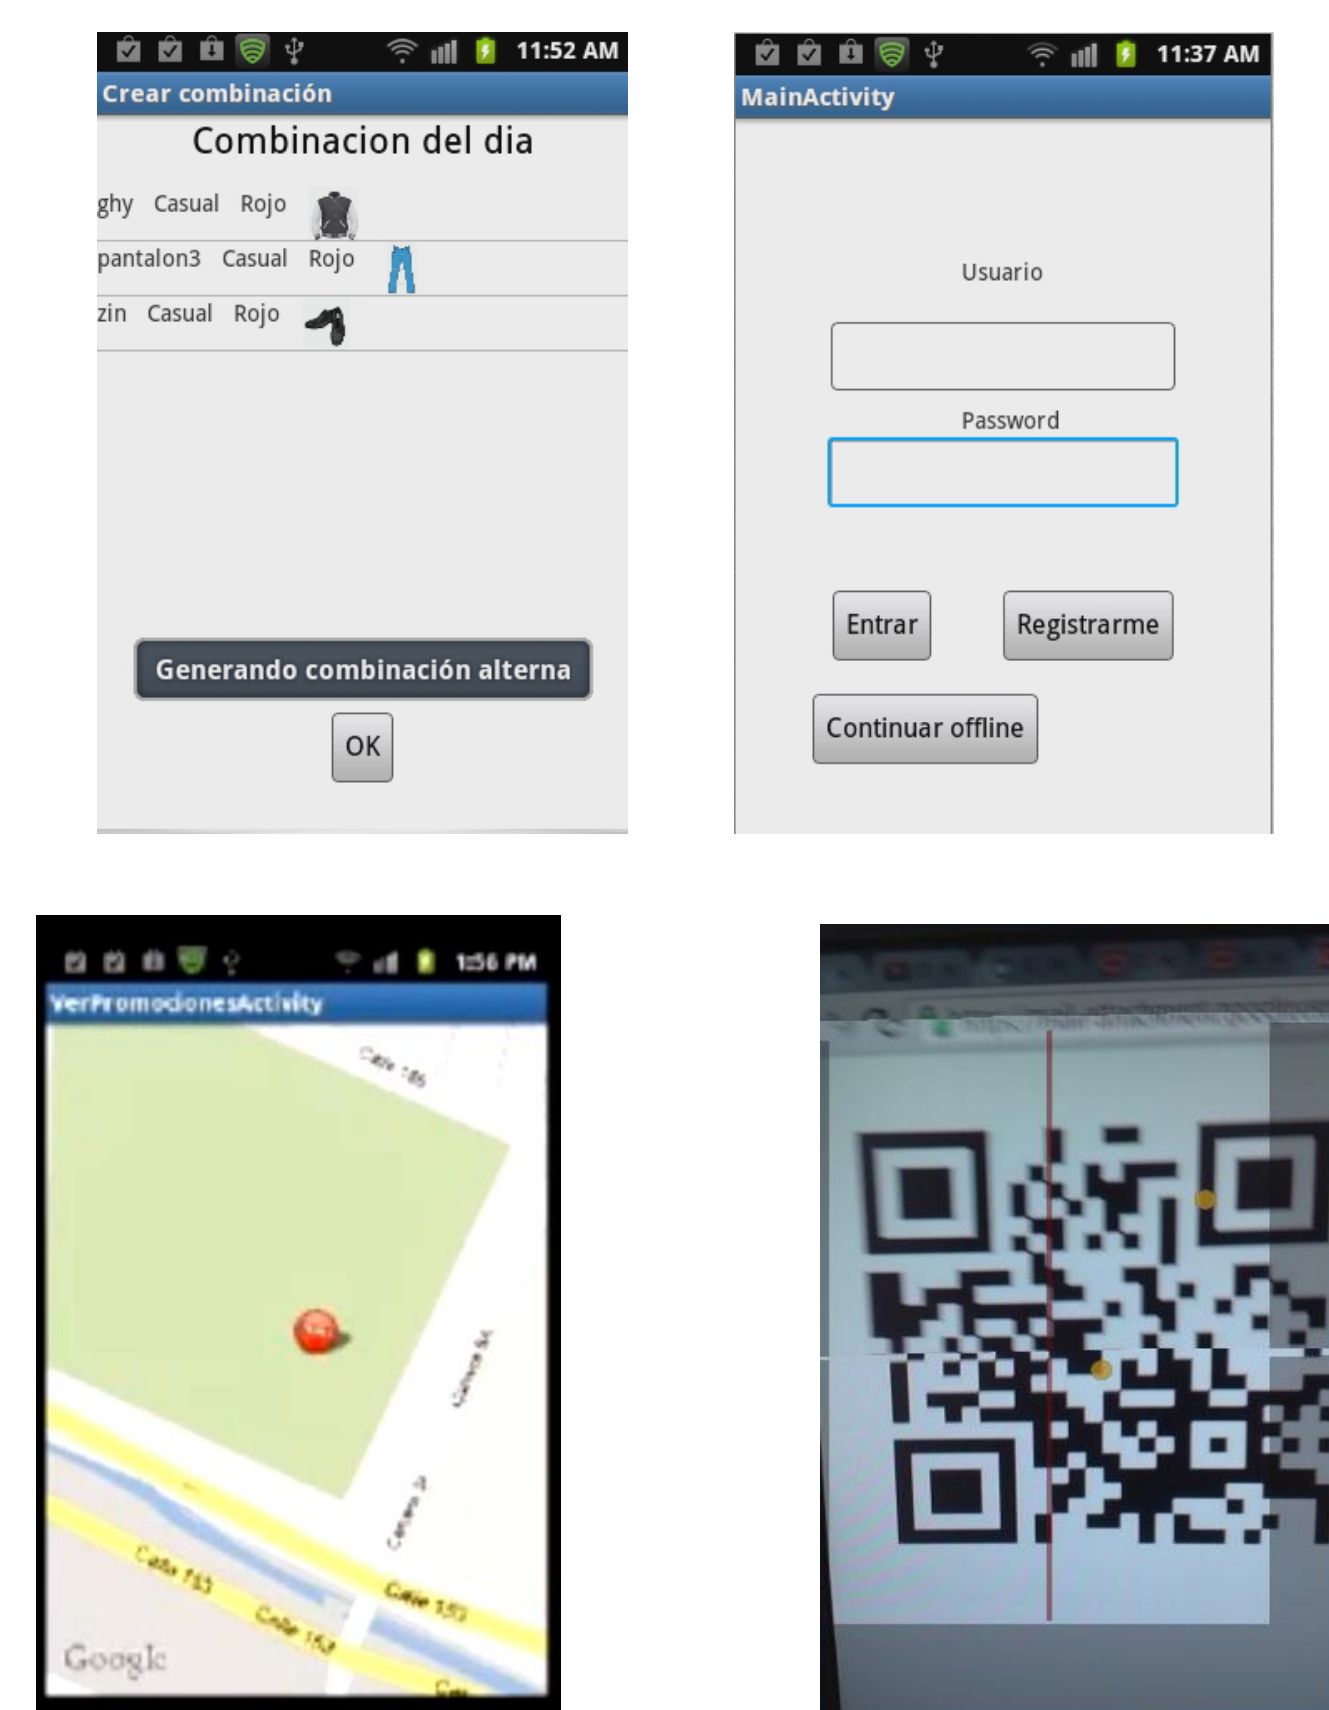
11:52 AM
Crear combinación
Combinacion del dia
ghy Casual Rojo
pantalon3 Casual Rojo
zin Casual Rojo
Generando combinación alterna
OK

11:37 AM
MainActivity
Usuario
Password
Entrar
Registrarme
Continuar offline

1:56 PM
VerPromocionesActivity
Calle 185
Carrera 84
Carrera 8
Calle 153
Calle 153
Calle 152
Google
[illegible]

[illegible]